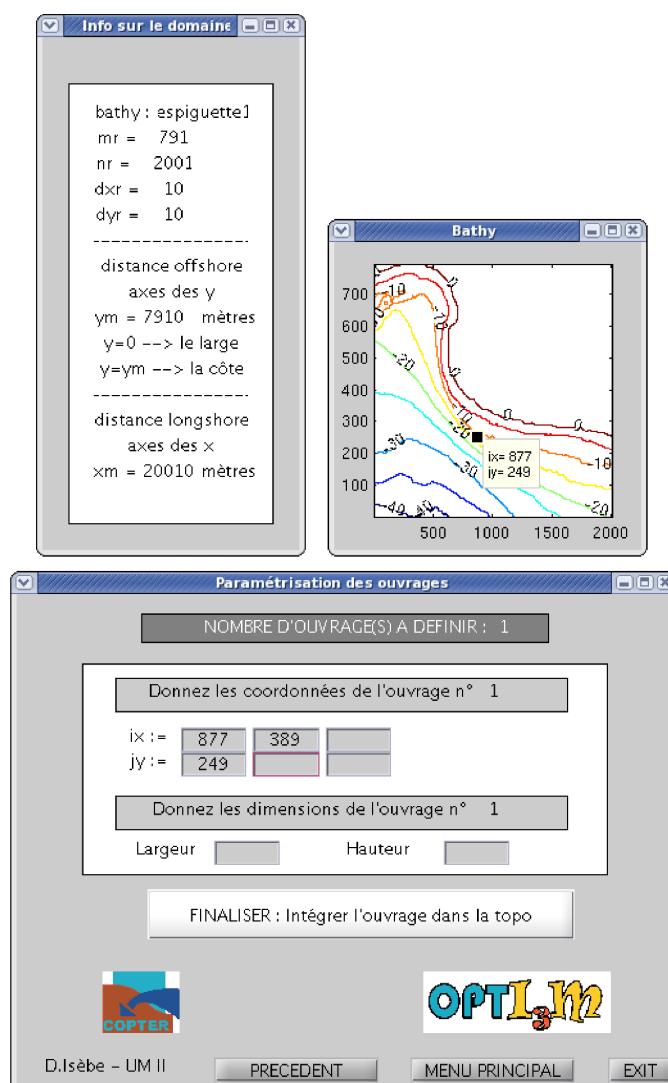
Info sur le domaine

bathy : espiguette1
mr = 791
nr = 2001
dxr = 10
dyr = 10
----------------
distance offshore
axes des y
ym = 7910 mètres
y=0 --> le large
y=ym --> la côte
----------------
distance longshore
axes des x
xm = 20010 mètres

Bathy

700
600
500
400
300
200
100
500 1000 1500 2000
-10
-10
-20
-20
-30
-30
-40
-40
-20
-10
0
0
0
ix= 877
iy= 249

Paramétrisation des ouvrages

NOMBRE D'OUVRAGE(S) A DEFINIR : 1

Donnez les coordonnées de l'ouvrage n° 1

ix := 877 389
jy := 249

Donnez les dimensions de l'ouvrage n° 1

Largeur Hauteur

FINALISER : Intégrer l'ouvrage dans la topo

COPTER

OPTI3M

D.Isèbe - UM II

PRECEDENT MENU PRINCIPAL EXIT